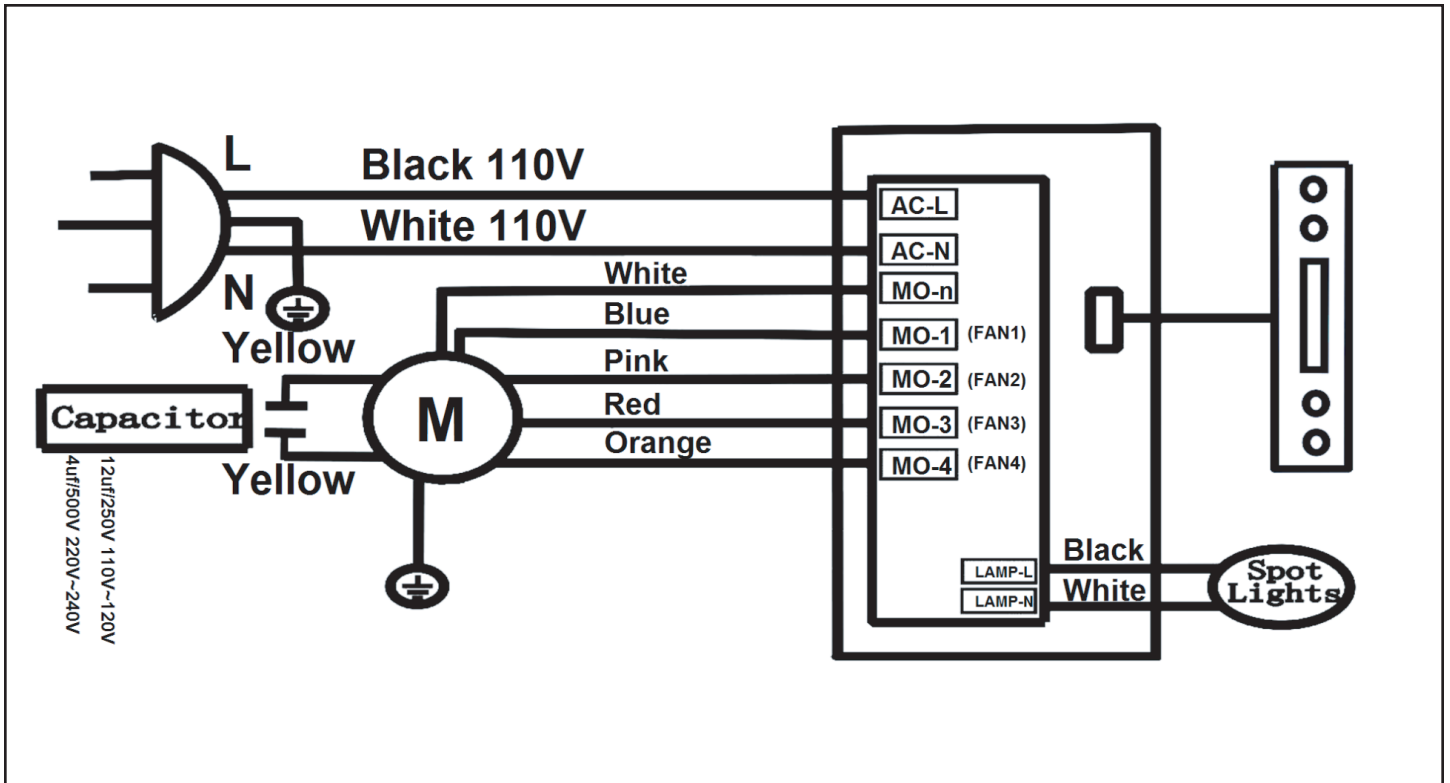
L

Black 110V

White 110V

N

Yellow

White

Blue

Pink

Red

Orange

Capacitor

M

Yellow

12uf/250V 110V~120V

4uf/500V 220V~240V

AC-L

AC-N

MO-n

MO-1 (FAN1)

MO-2 (FAN2)

MO-3 (FAN3)

MO-4 (FAN4)

LAMP-L

LAMP-N

Black

White

Spot Lights